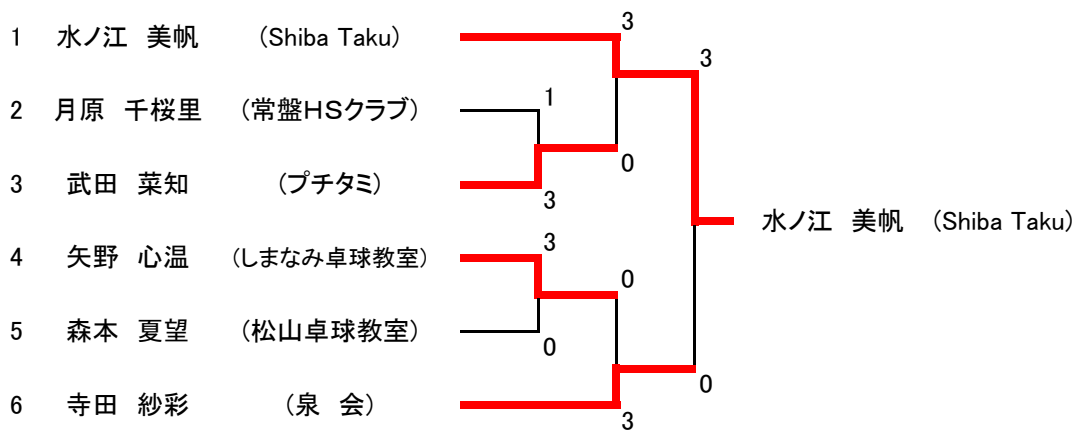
1 水ノ江 美帆 (Shiba Taku)
2 月原 千桜里 (常盤HSクラブ)
3 武田 菜知 (プチタミ)
4 矢野 心温 (しまなみ卓球教室)
5 森本 夏望 (松山卓球教室)
6 寺田 紗彩 (泉 会)

3
1
0
3
3
0
0
3
3
0

水ノ江 美帆 (Shiba Taku)